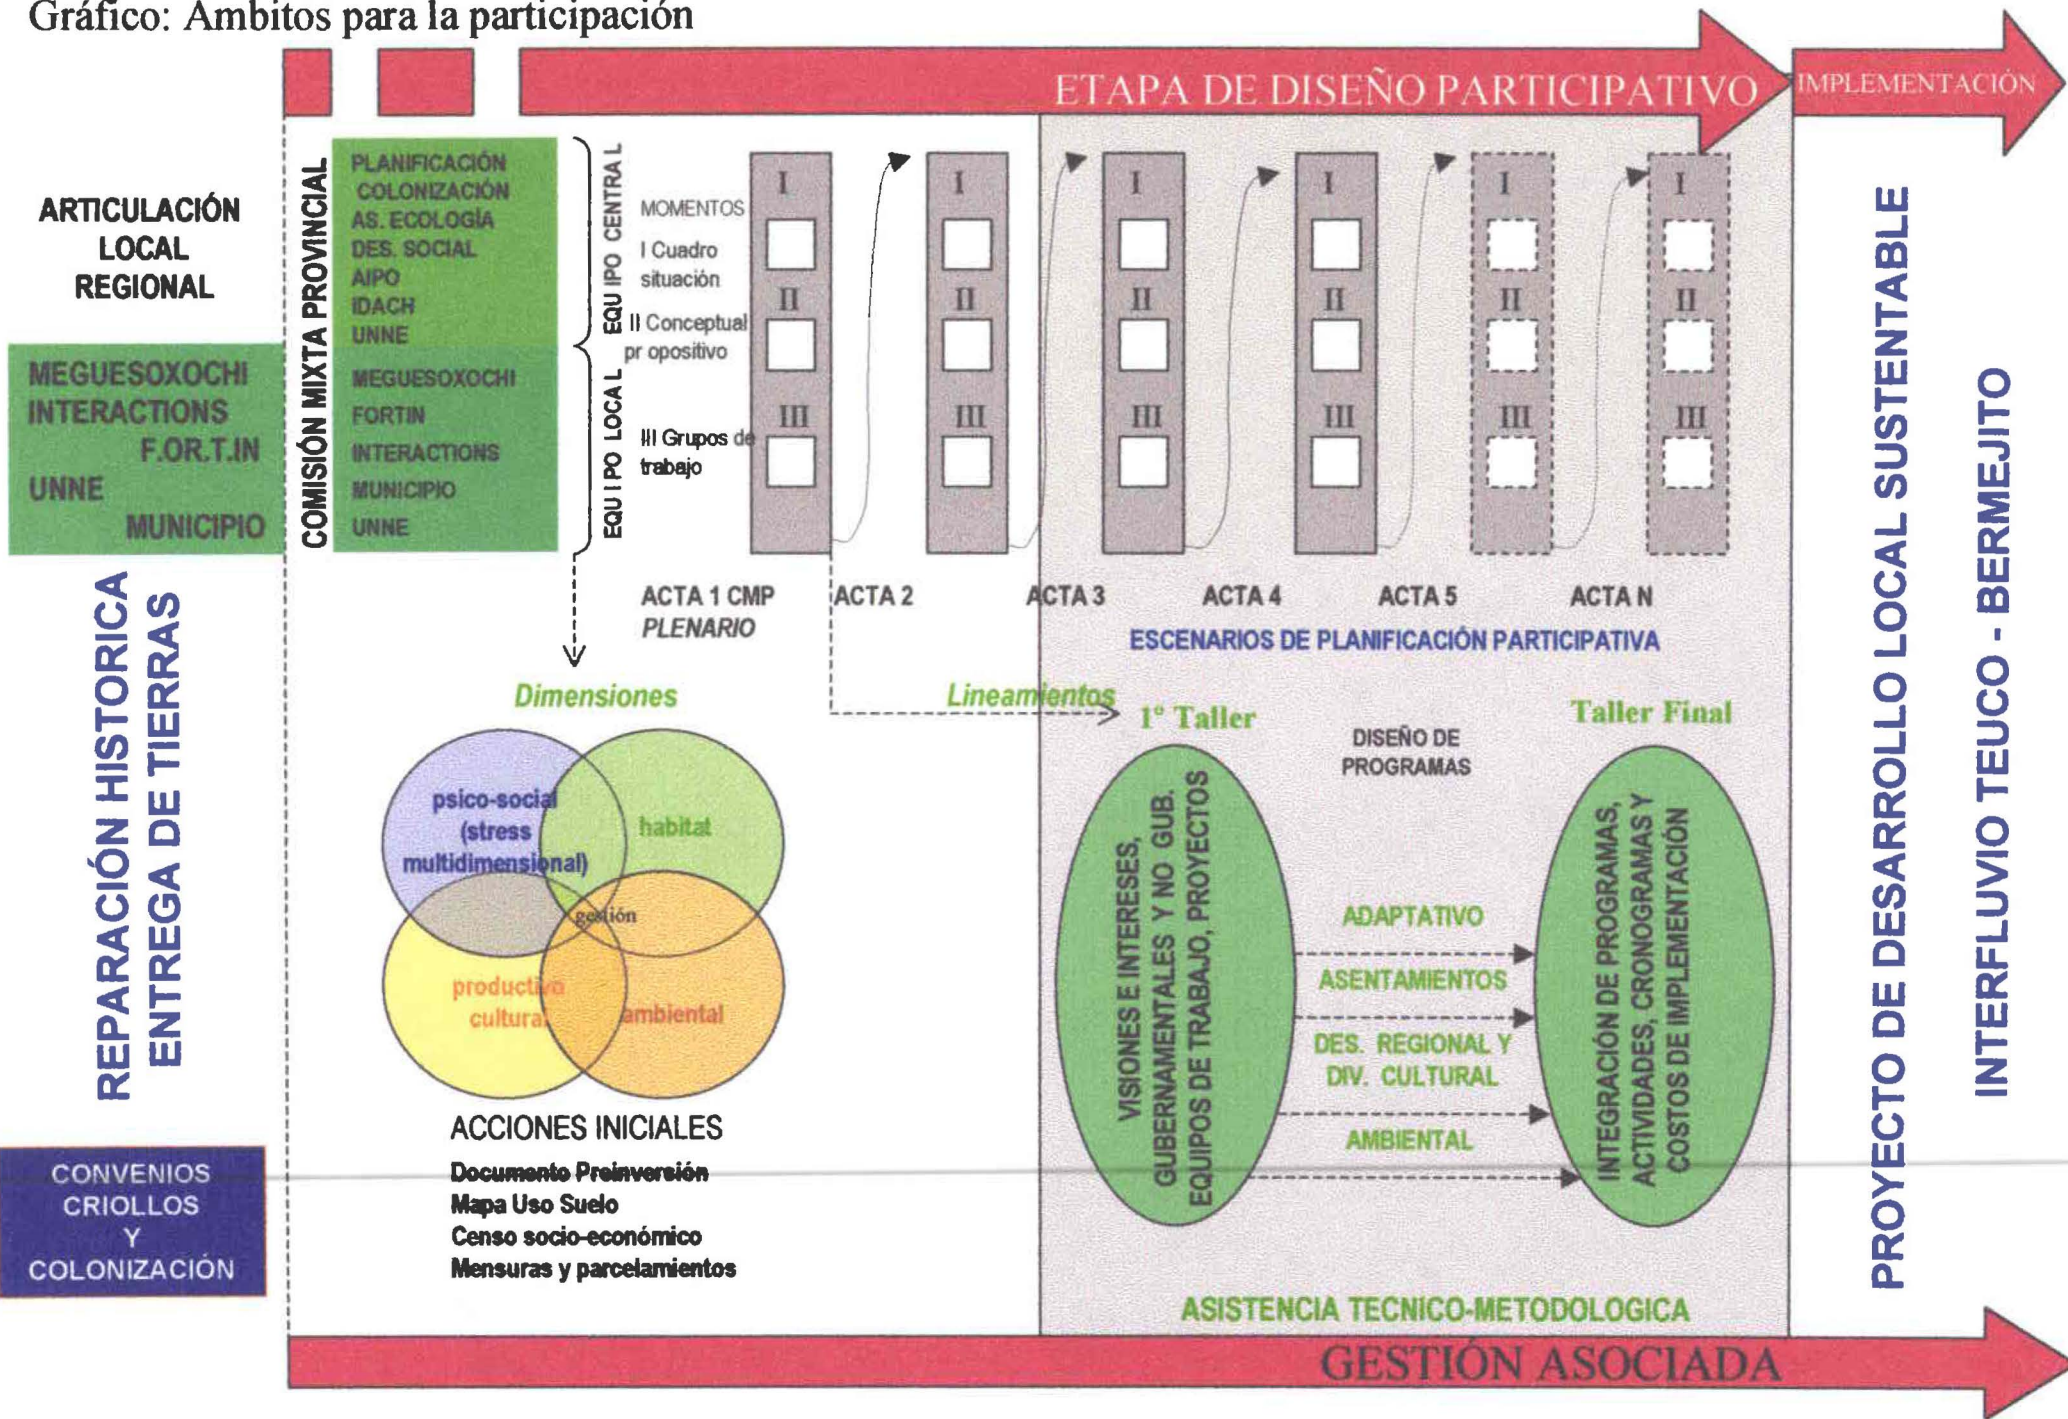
Gráfico: Ambitos para la participación

ETAPA DE DISEÑO PARTICIPATIVO

IMPLEMENTACIÓN

ARTICULACIÓN LOCAL REGIONAL

MEGUESOXOCHI INTERACTIONS F.OR.T.IN UNNE MUNICIPIO

REPARACIÓN HISTORICA ENTREGA DE TIERRAS

CONVENIOS CRIOLLOS Y COLONIZACIÓN

COMISIÓN MIXTA PROVINCIAL

PLANIFICACIÓN COLONIZACIÓN AS. ECOLOGÍA DES. SOCIAL AIPO IDACH UNNE

MEGUESOXOCHI FORTIN INTERACTIONS MUNICIPIO UNNE

EQU IPO CENTRA L

EQU I PO LOCA L

MOMENTOS

I Cuadro situación

II Conceptual pr opositivo

III Grupos de trabajo

I II III

I II III

I II III

I II III

I II III

I II III

ACTA 1 CMP PLENARIO

ACTA 2

ACTA 3

ACTA 4

ACTA 5

ACTA N

ESCENARIOS DE PLANIFICACIÓN PARTICIPATIVA

Dimensiones

Lineamientos

psico-social (stress multidimensional)

habitat

gestión

productivo cultural

ambiental

ACCIONES INICIALES

Documento Preinversión

Mapa Uso Suelo

Censo socio-económico

Mensuras y parcelamientos

1° Taller

DISEÑO DE PROGRAMAS

Taller Final

VISIONES E INTERESES, GUBERNAMENTALES Y NO GUB. EQUIPOS DE TRABAJO, PROYECTOS

ADAPTATIVO

ASENTAMIENTOS

DES. REGIONAL Y DIV. CULTURAL

AMBIENTAL

INTEGRACIÓN DE PROGRAMAS, ACTIVIDADES, CRONOGRAMAS Y COSTOS DE IMPLEMENTACIÓN

ASISTENCIA TECNICO-METODOLOGICA

GESTIÓN ASOCIADA

PROYECTO DE DESARROLLO LOCAL SUSTENTABLE

INTERFLUVIO TEUCO - BERMEJITO